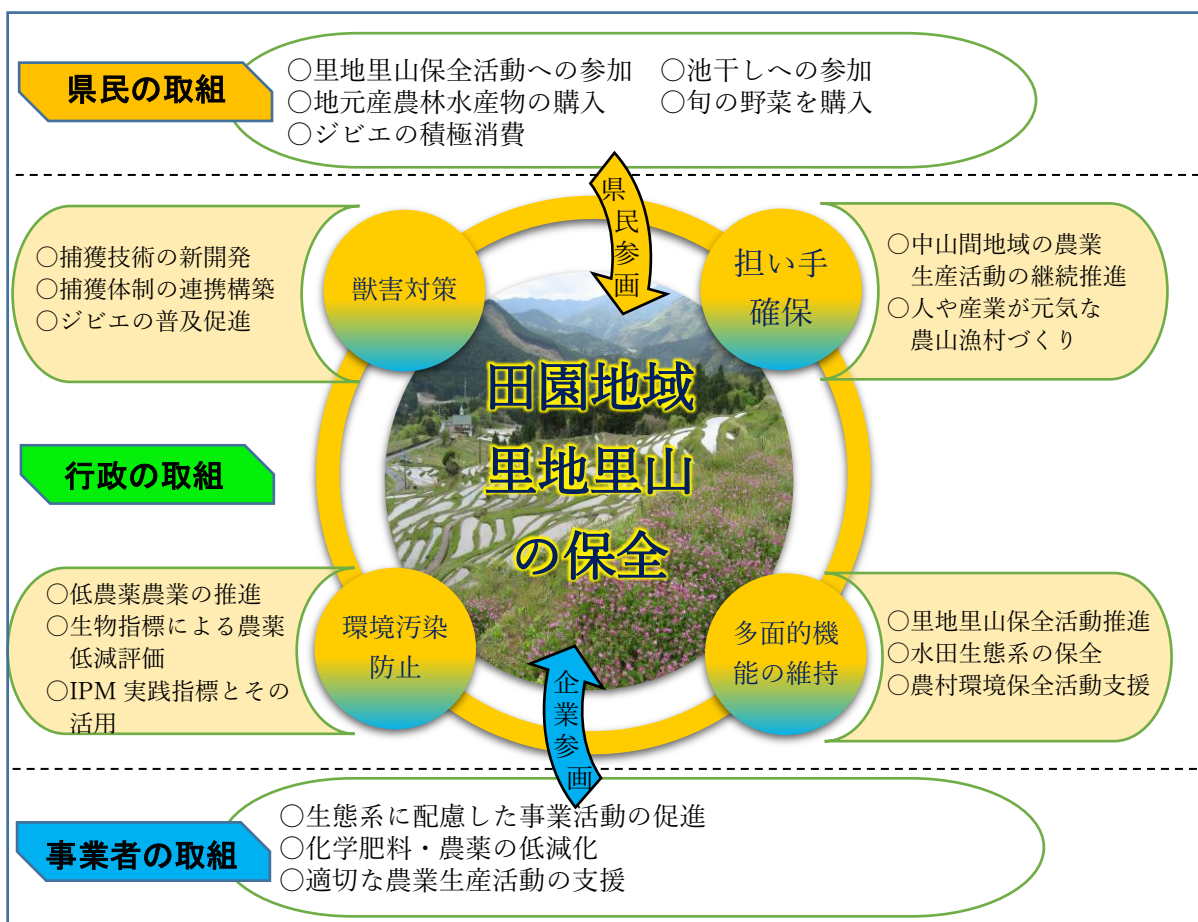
県民の取組

○里地里山保全活動への参加　○池干しへの参加
○地元産農林水産物の購入　○旬の野菜を購入
○ジビエの積極消費

県民参画

○捕獲技術の新開発
○捕獲体制の連携構築
○ジビエの普及促進

獣害対策

担い手確保

○中山間地域の農業生産活動の継続推進
○人や産業が元気な農山漁村づくり

田園地域
里地里山
の保全

行政の取組

○低農薬農業の推進
○生物指標による農薬低減評価
○IPM 実践指標とその活用

環境汚染防止

多面的機能の維持

○里地里山保全活動推進
○水田生態系の保全
○農村環境保全活動支援

企業参画

事業者の取組

○生態系に配慮した事業活動の促進
○化学肥料・農薬の低減化
○適切な農業生産活動の支援